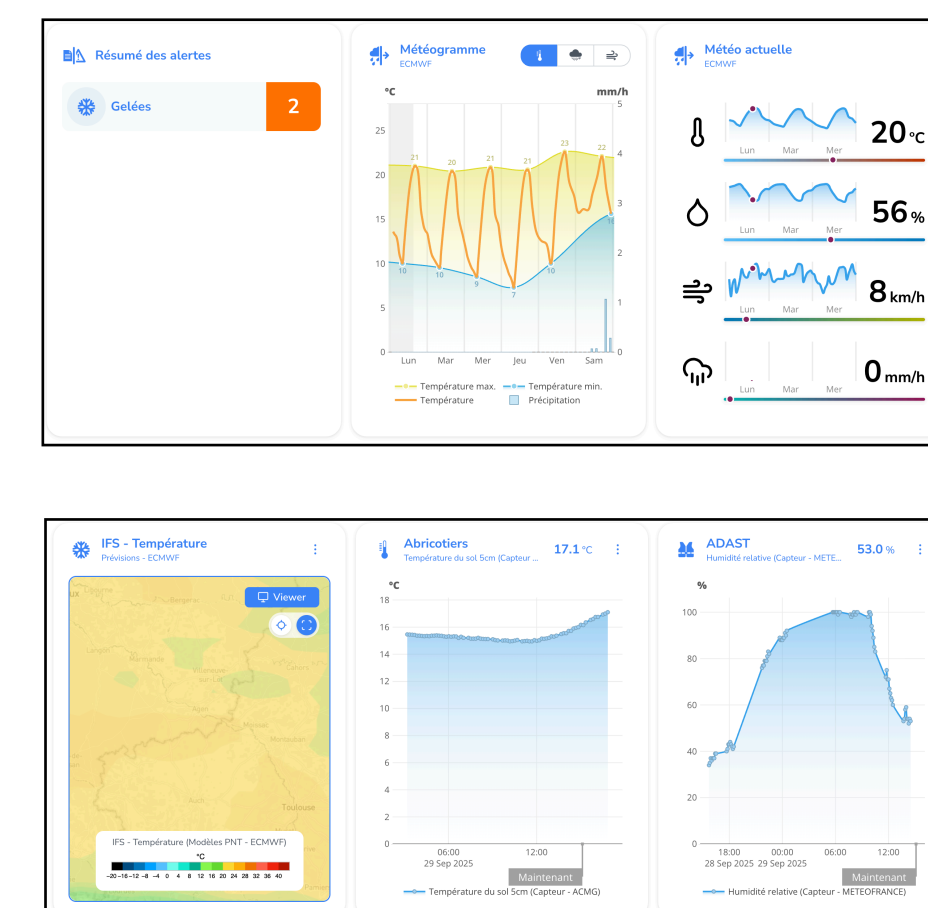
Résumé des alertes

Gelées 2

Météogramme
ECMWF

°C mm/h

25 20 15 10 5 0

5 4 3 2 1 0

21 20 21 21 23 22

10 10 9 7 10

Lun Mar Mer Jeu Ven Sam

Température max. Température min.
Température Précipitation

Météo actuelle
ECMWF

Lun Mar Mer 20 °C

Lun Mar Mer 56 %

Lun Mar Mer 8 km/h

Lun Mar Mer 0 mm/h

IFS - Température
Prévisions - ECMWF

Viewer

Bergerac
Marmande
Villeneuve-sur-Lot
Agen
Moissac
Montauban
Auch
Toulouse

IFS - Température (Modèles PNT - ECMWF)
°C
−20 −16 −12 −8 −4 0 4 8 12 16 20 24 28 32 36 40

Abricotiers
Température du sol 5cm (Capteur ...
17.1 °C

°C
18 16 14 12 10 8 6 4 2 0

06:00
29 Sep 2025
12:00
Maintenant

Température du sol 5cm (Capteur - ACMG)

ADAST
Humidité relative (Capteur - METE...
53.0 %

%
100 80 60 40 20 0

18:00
28 Sep 2025
00:00
29 Sep 2025
06:00
12:00
Maintenant

Humidité relative (Capteur - METEOFRANCE)